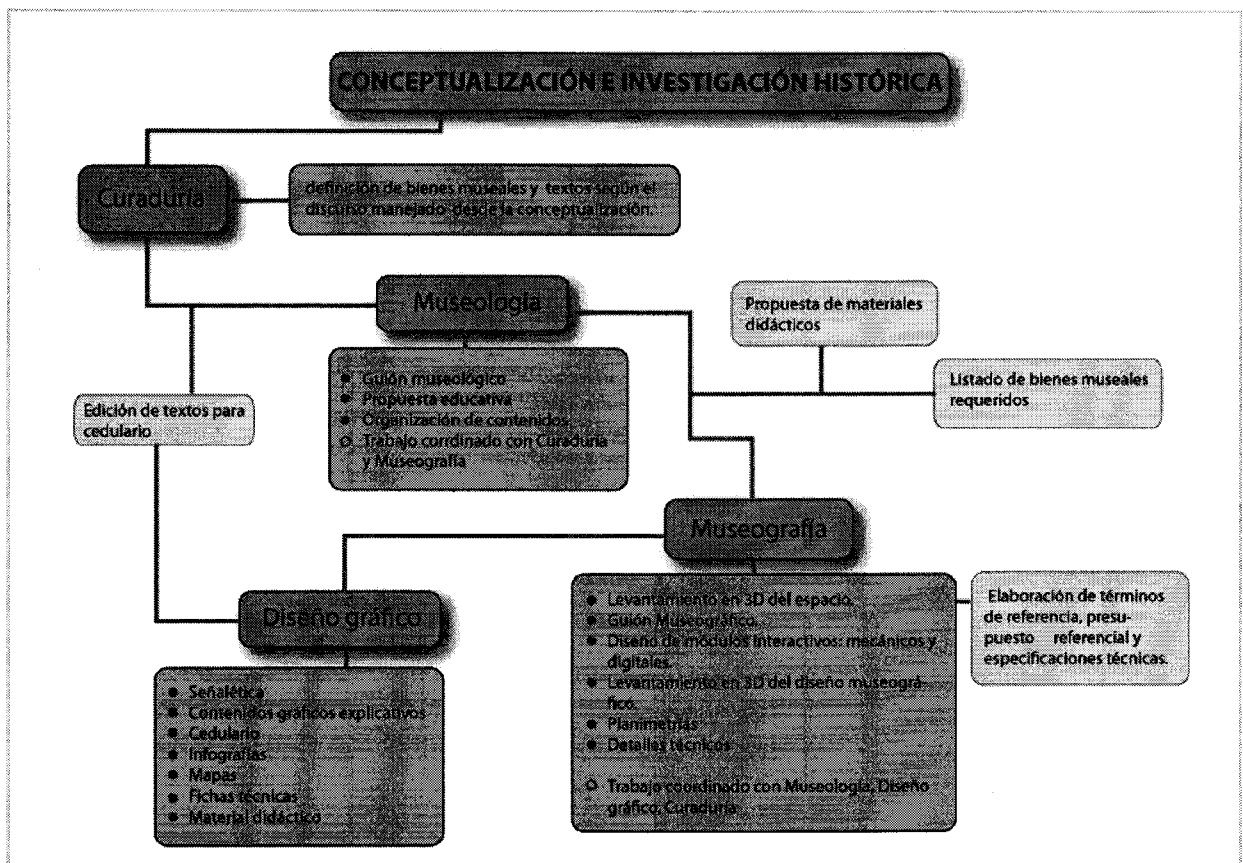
CONCEPTUALIZACIÓN E INVESTIGACIÓN HISTÓRICA

Curaduría

definición de bienes musеales y textos según el discurso manejado desde la conceptualización.

Museología

Propuesta de materiales didácticos

Listado de bienes museales requeridos

Edición de textos para cedulario

- Guión museológico
- Propuesta educativa
- Organización de contenidos
- Trabajo cordinado con Curaduría y Museografía

Museografía

Diseño gráfico

- Levantamiento en 3D del espacio.
- Guión Museográfico.
- Diseño de módulos interactivos: mecánicos y digitales.
- Levantamiento en 3D del diseño museográfico.
- Planimetrías
- Detalles técnicos

- Trabajo coordinado con Museología, Diseño gráfico, Curaduría.

Elaboración de términos de referencia, presupuesto referencial y especificaciones técnicas.

- Señalética
- Contenidos gráficos explicativos
- Cedulario
- Infografías
- Mapas
- Fichas técnicas
- Material didáctico